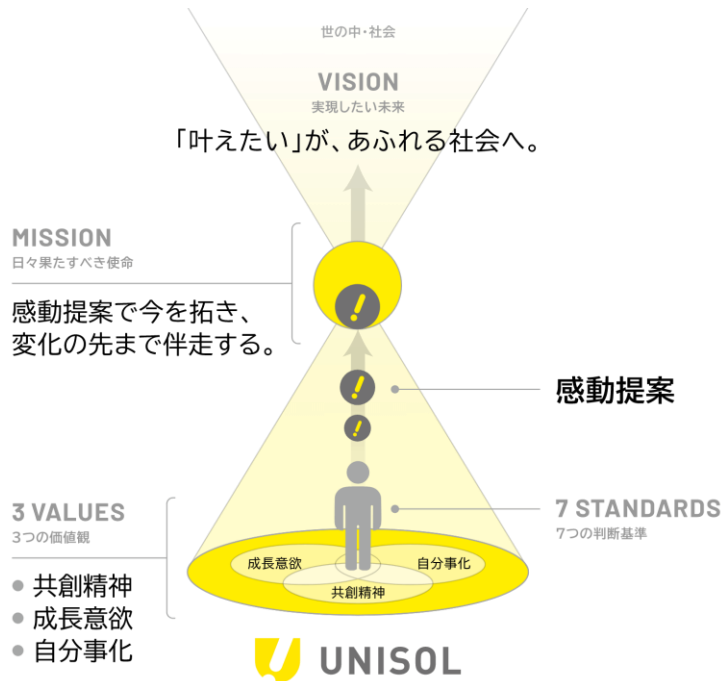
世の中・社会

VISION
実現したい未来

「叶えたい」が、あふれる社会へ。

MISSION
日々果たすべき使命

感動提案で今を拓き、変化の先まで伴走する。

!

!

!

感動提案

3 VALUES
3つの価値観

• 共創精神
• 成長意欲
• 自分事化

成長意欲

自分事化

共創精神

7 STANDARDS
7つの判断基準

UNISOL